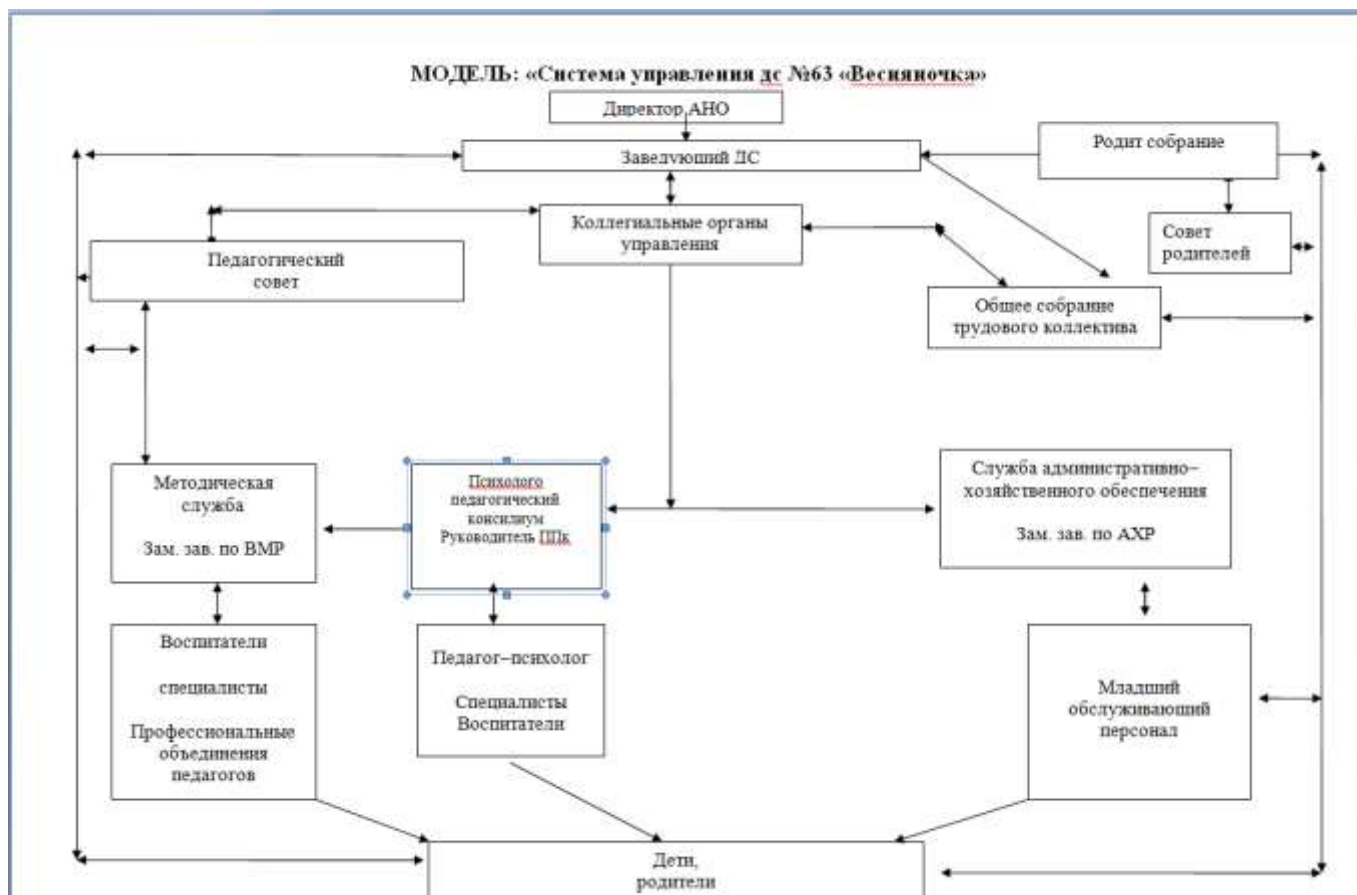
МОДЕЛЬ: «Система управления дс №63 «Весняночка»

Директор АНО

Заведующий ДС

Родит собрание

Совет родителей

Коллегиальные органы управления

Педагогический совет

Общее собрание трудового коллектива

Методическая служба

Зам. зав. по ВМР

Психолого педагогический консилиум Руководитель ППк

Служба административно–хозяйственного обеспечения

Зам. зав. по АХР

Воспитатели

специалисты

Профессиональные объединения педагогов

Педагог–психолог

Специалисты Воспитатели

Младший обслуживающий персонал

Дети, родители